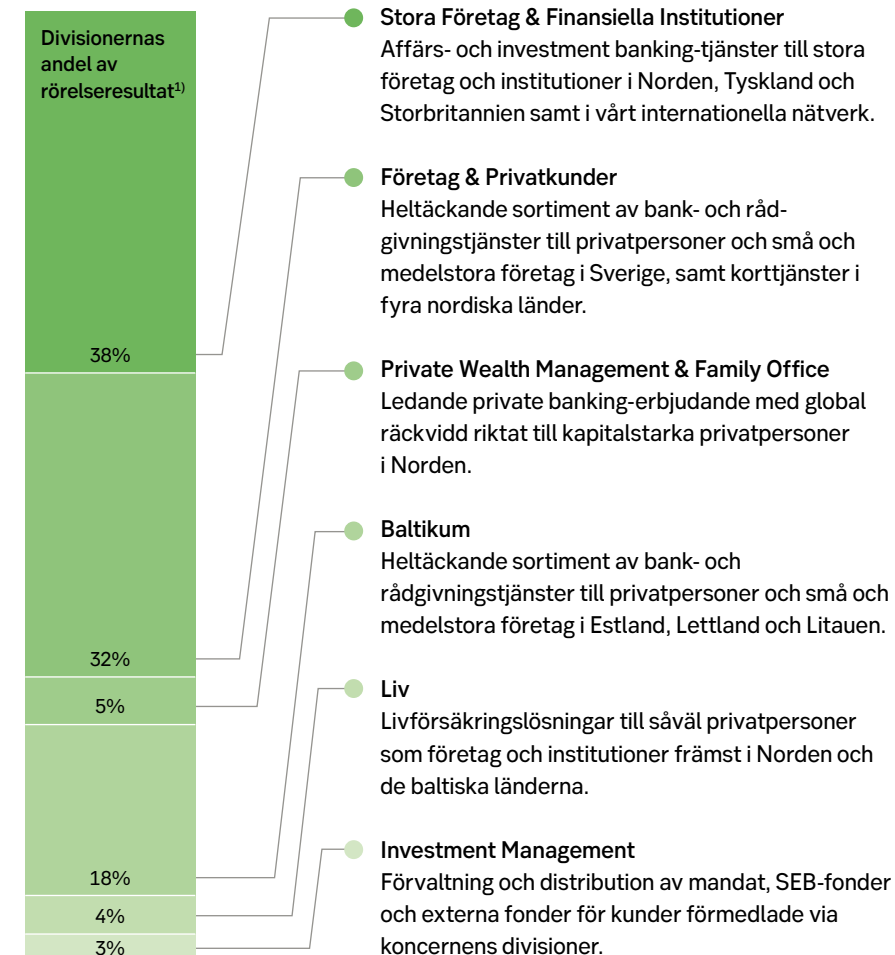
Divisionernas andel av rörelseresultat$^{1)}$

38%

32%

5%

18%

4%

3%

Stora Företag & Finansiella Institutioner
Affärs- och investment banking-tjänster till stora företag och institutioner i Norden, Tyskland och Storbritannien samt i vårt internationella nätverk.

Företag & Privatkunder
Heltäckande sortiment av bank- och rådgivningstjänster till privatpersoner och små och medelstora företag i Sverige, samt korttjänster i fyra nordiska länder.

Private Wealth Management & Family Office
Ledande private banking-erbjudande med global räckvidd riktat till kapitalstarka privatpersoner i Norden.

Baltikum
Heltäckande sortiment av bank- och rådgivningstjänster till privatpersoner och små och medelstora företag i Estland, Lettland och Litauen.

Liv
Livförsäkringslösningar till såväl privatpersoner som företag och institutioner främst i Norden och de baltiska länderna.

Investment Management
Förvaltning och distribution av mandat, SEB-fonder och externa fonder för kunder förmedlade via koncernens divisioner.